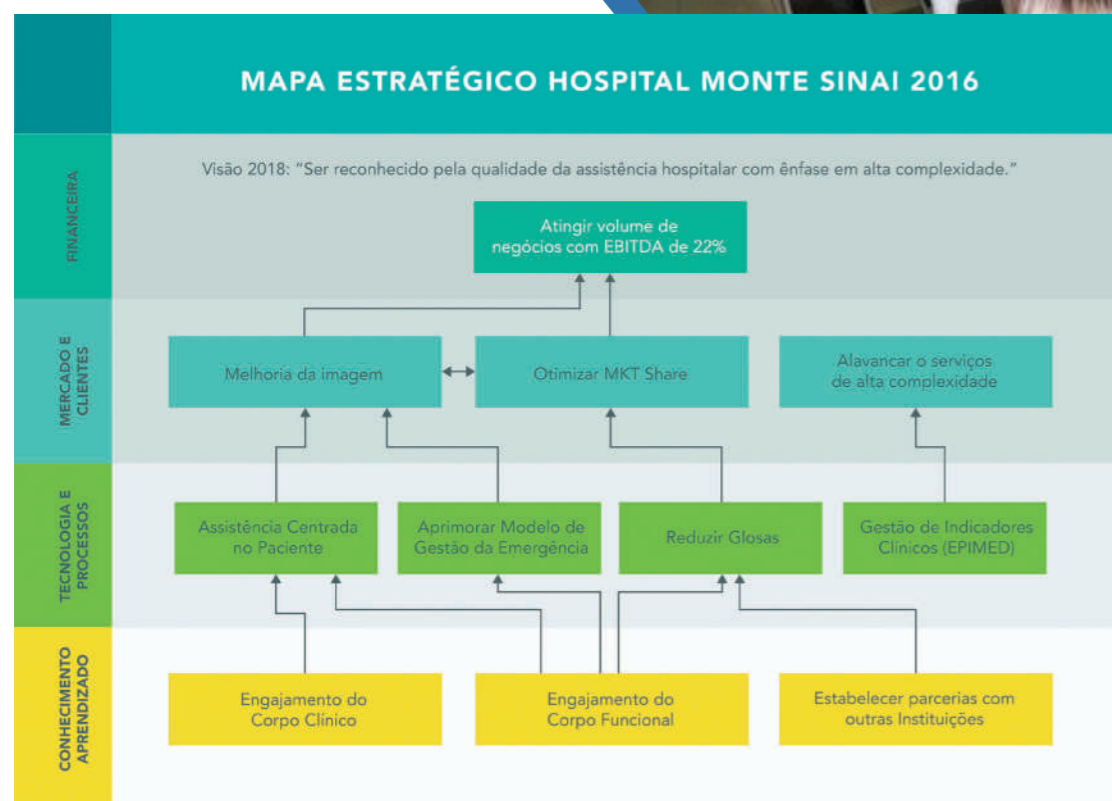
MAPA ESTRATÉGICO HOSPITAL MONTE SINAI 2016

FINANCEIRA

Visão 2018: "Ser reconhecido pela qualidade da assistência hospitalar com ênfase em alta complexidade."

Atingir volume de negócios com EBITDA de 22%

MERCADO E CLIENTES

Melhoria da imagem

Otimizar MKT Share

Alavancar o serviços de alta complexidade

TECNOLOGIA E PROCESSOS

Assistência Centrada no Paciente

Aprimorar Modelo de Gestão da Emergência

Reduzir Glosas

Gestão de Indicadores Clínicos (EPIMED)

CONHECIMENTO APRENDIZADO

Engajamento do Corpo Clínico

Engajamento do Corpo Funcional

Estabelecer parcerias com outras Instituições